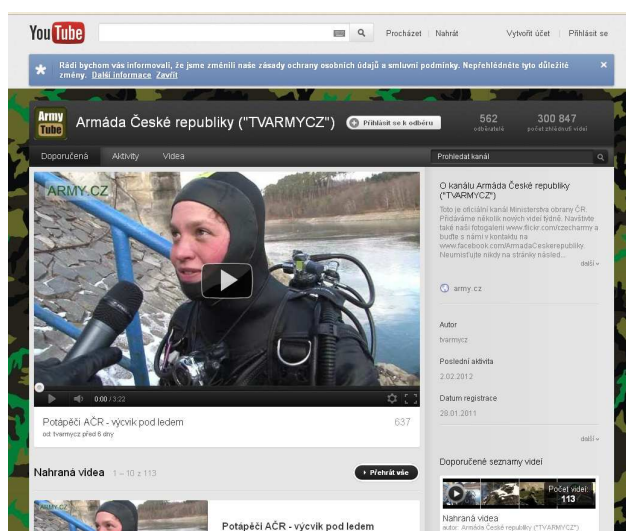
You Tube

Procházet | Nahrát

Vytvořit účet | Přihlásit se

Rádi bychom vás informovali, že jsme změnili naše zásady ochrany osobních údajů a smluvní podmínky. Nepřehlédněte tyto důležité změny. Další informace Zavřít

Army Tube

Armáda České republiky ("TVARMYCZ")

Přihlásit se k odběru

562 odběratelé

300 847 počet zhlédnutí videí

Doporučená | Aktivity | Videa

Prohledat kanál

ARMY.CZ

0:00 / 3:22

Potápěči AČR - výcvik pod ledem

637

od: tvarmycz před 6 dny

O kanálu Armáda České republiky ("TVARMYCZ")

Toto je oficiální kanál Ministerstva obrany ČR. Přidáváme několik nových videí týdně. Navštivte také naši fotogalerii www.flickr.com/czecharmy a buďte s námi v kontaktu na www.facebook.com/ArmadaCeskeRepubliky Neumisťujte nikdy na stránky násled...

další

army.cz

Autor

tvarmycz

Poslední aktivita

2.02.2012

Datum registrace

28.01.2011

další

Nahraná videa 1 – 10 z 113

Přehrát vše

Doporučené seznamy videí

Počet videí: 113

Nahraná videa

autor: Armáda České republiky ("TVARMYCZ")

ARMY.CZ

Potápěči AČR - výcvik pod ledem